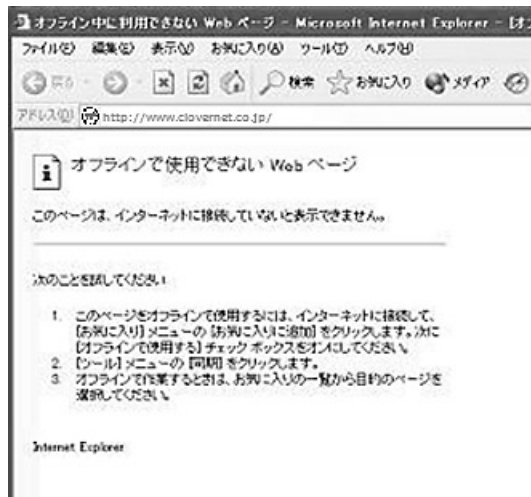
オフラインで利用できない Web ページ - Microsoft Internet Explorer - [オフ

ファイル(F) 編集(E) 表示(V) お気に入り(A) ツール(T) ヘルプ(H)

戻る 検索 お気に入り メディア

アドレス(D) http://www.clovernet.co.jp/

オフラインで使用できない Web ページ

このページは、インターネットに接続していないと表示できません。

次のことを試してください:

1. このページをオフラインで使用するには、インターネットに接続して、[お気に入り] メニューの [お気に入りに追加] をクリックします。次に [オフラインで使用する] チェック ボックスをオンにしてください。
2. [ツール] メニューの [同期] をクリックします。
3. オフラインで作業するときは、お気に入りの一覧から目的のページを選択してください。

Internet Explorer